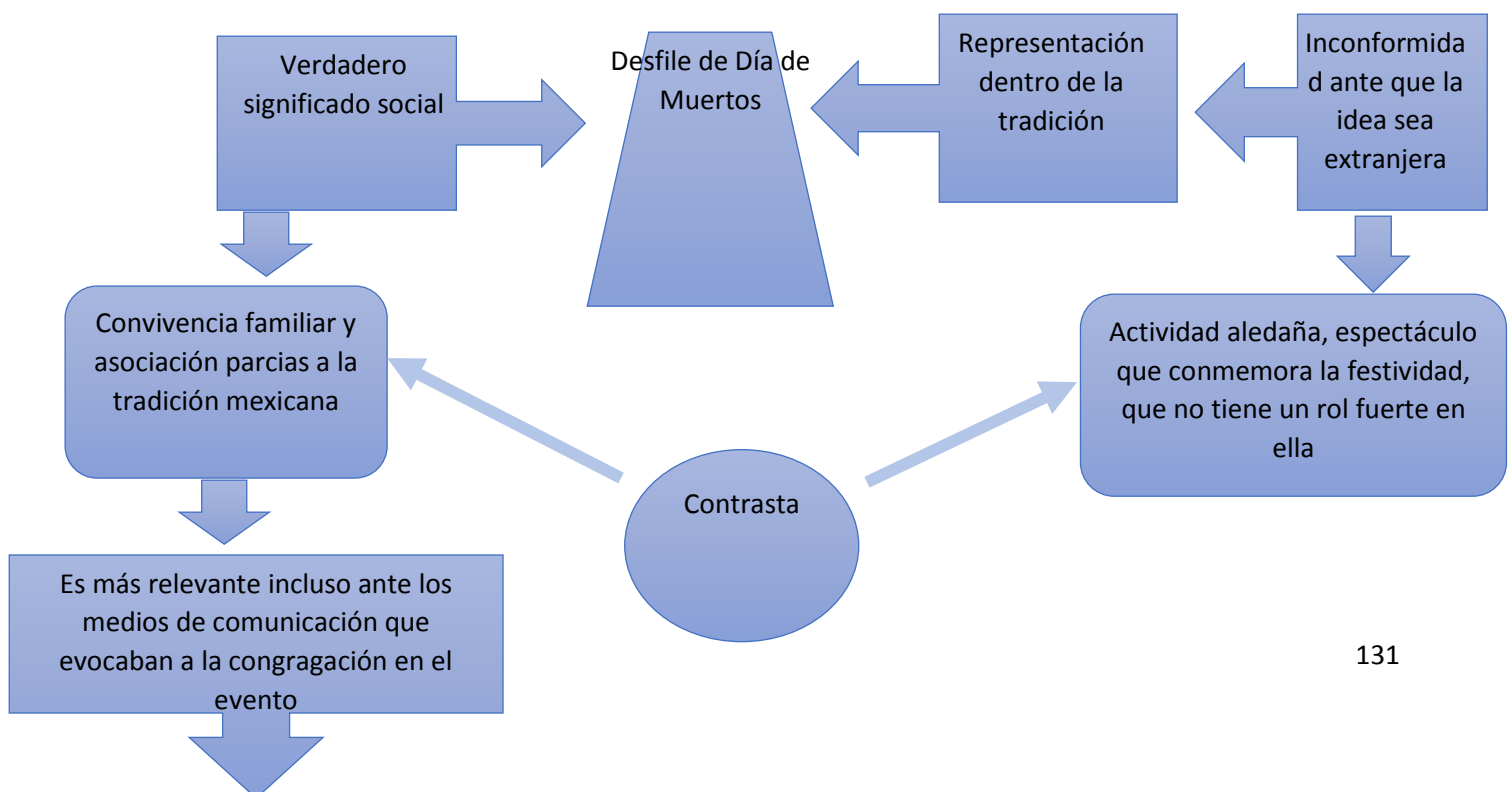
Verdadero significado social

Desfile de Día de Muertos

Representación dentro de la tradición

Inconformidad ante que la idea sea extranjera

Convivencia familiar y asociación parcias a la tradición mexicana

Actividad aledaña, espectáculo que conmemora la festividad, que no tiene un rol fuerte en ella

Contrasta

Es más relevante incluso ante los medios de comunicación que evocaban a la congragación en el evento

131